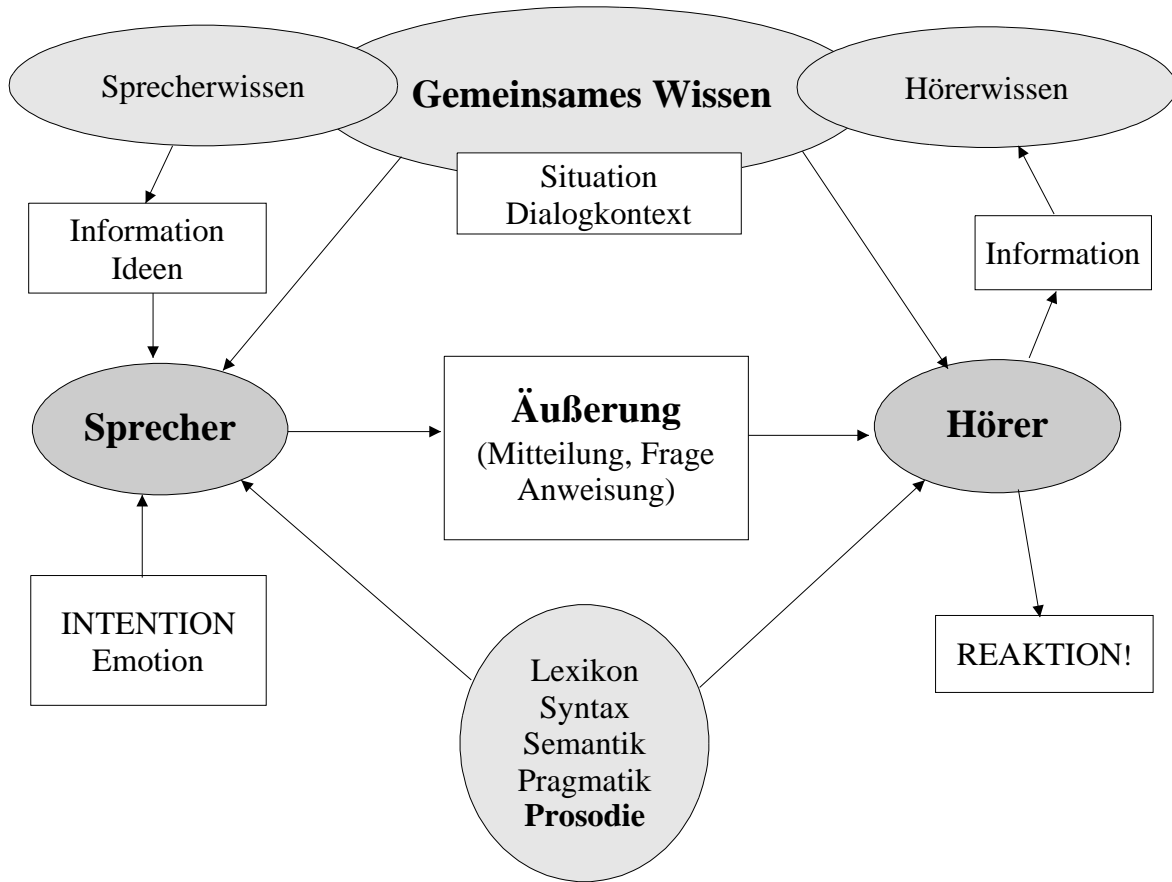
Sprecherwissen

Gemeinsames Wissen

Hörerwissen

Situation
Dialogkontext

Information
Ideen

Information

Sprecher

Äußerung
(Mitteilung, Frage
Anweisung)

Hörer

INTENTION
Emotion

REAKTION!

Lexikon
Syntax
Semantik
Pragmatik
Prosodie